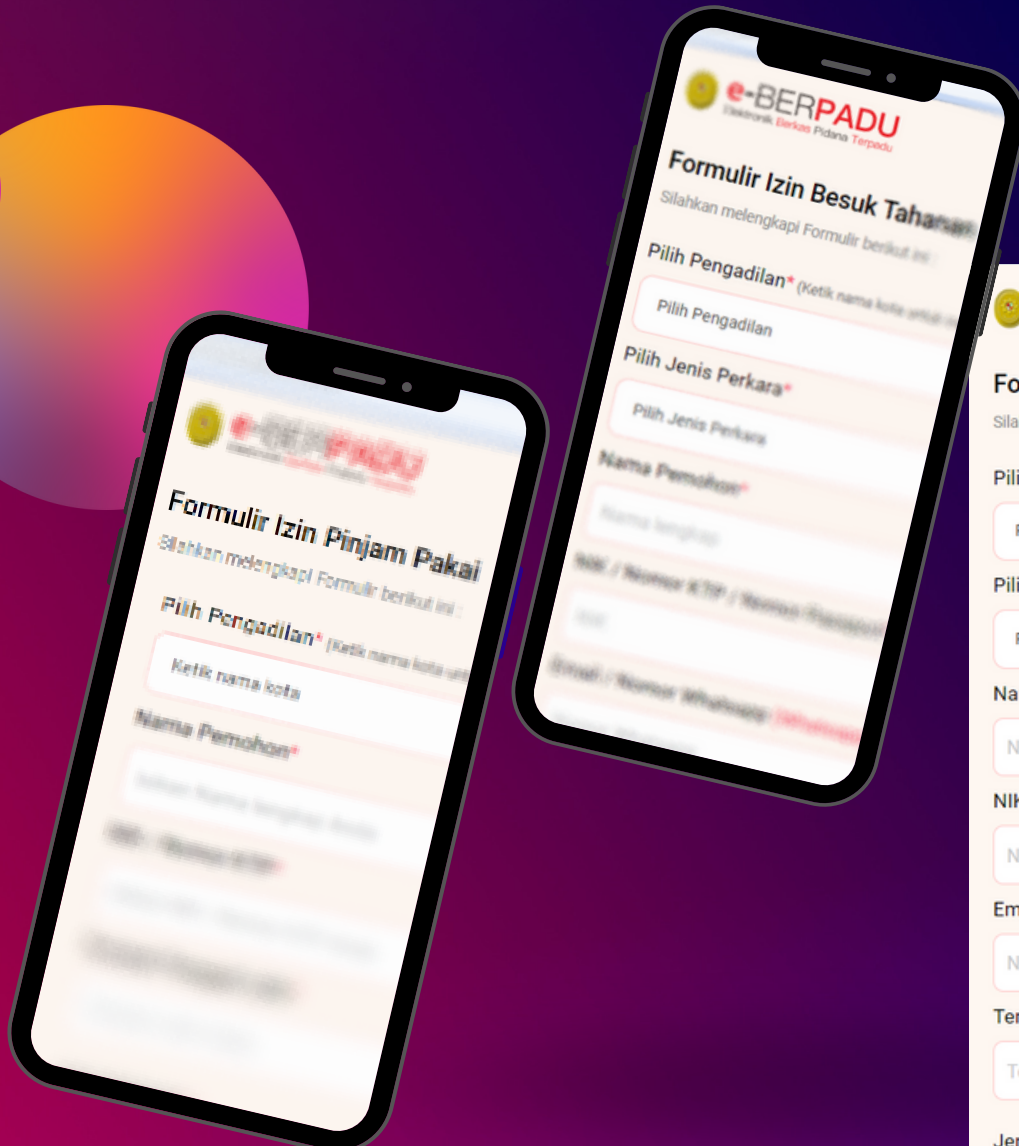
e-BERPADU
Elektronik Berkas Pidana Terpadu

Formulir Izin Besuk Tahanan
Silahkan melengkapi Formulir berikut ini :

Pilih Pengadilan* (Ketik nama kota untuk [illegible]
Pilih Pengadilan

Pilih Jenis Perkara*
Pilih Jenis Perkara

Nama Pemohon*
Nama lengkap

NIK / Nomor KTP / Nomor Paspor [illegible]
NIK

Email / Nomor Whatsapp (Whatsapp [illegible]

e-BERPADU

Formulir Izin Pinjam Pakai
Silahkan melengkapi Formulir berikut ini :

Pilih Pengadilan* (Ketik nama kota untuk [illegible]
Ketik nama kota

Nama Pemohon*
Isikan Nama lengkap Anda

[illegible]

Fo
Sila
Pili
F
Pili
F
Na
N
NIK
N
Em
N
Ter
T
Jen